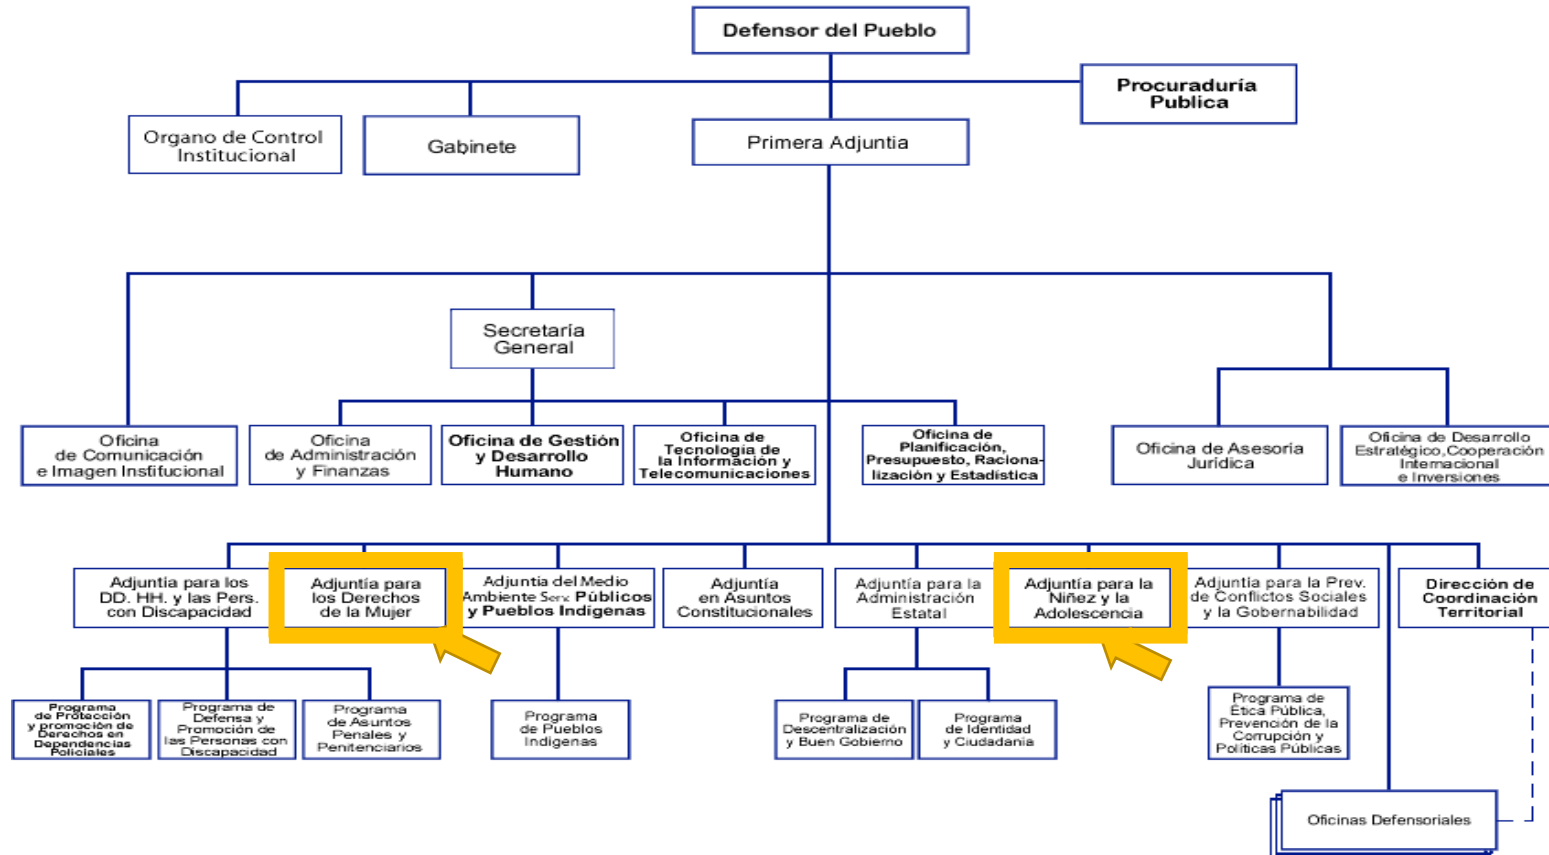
Defensor del Pueblo

Organo de Control Institucional

Gabinete

Primera Adjuntia

Procuraduría Publica

Secretaría General

Oficina de Comunicación e Imagen Institucional

Oficina de Administración y Finanzas

Oficina de Gestión y Desarrollo Humano

Oficina de Tecnología de la Información y Telecomunicaciones

Oficina de Planificación, Presupuesto, Racionalización y Estadística

Oficina de Asesoría Jurídica

Oficina de Desarrollo Estratégico,Cooperación Internacional e Inversiones

Adjuntía para los DD. HH. y las Pers. con Discapacidad

Adjuntía para los Derechos de la Mujer

Adjuntía del Medio Ambiente Serv. Públicos y Pueblos Indígenas

Adjuntía en Asuntos Constitucionales

Adjuntía para la Administración Estatal

Adjuntía para la Niñez y la Adolescencia

Adjuntía para la Prev. de Conflictos Sociales y la Gobernabilidad

Dirección de Coordinación Territorial

Programa de Protección y promoción de Derechos en Dependencias Policiales

Programa de Defensa y Promoción de las Personas con Discapacidad

Programa de Asuntos Penales y Penitenciarios

Programa de Pueblos Indígenas

Programa de Descentralización y Buen Gobierno

Programa de Identidad y Ciudadanía

Programa de Ética Pública, Prevención de la Corrupción y Políticas Públicas

Oficinas Defensoriales